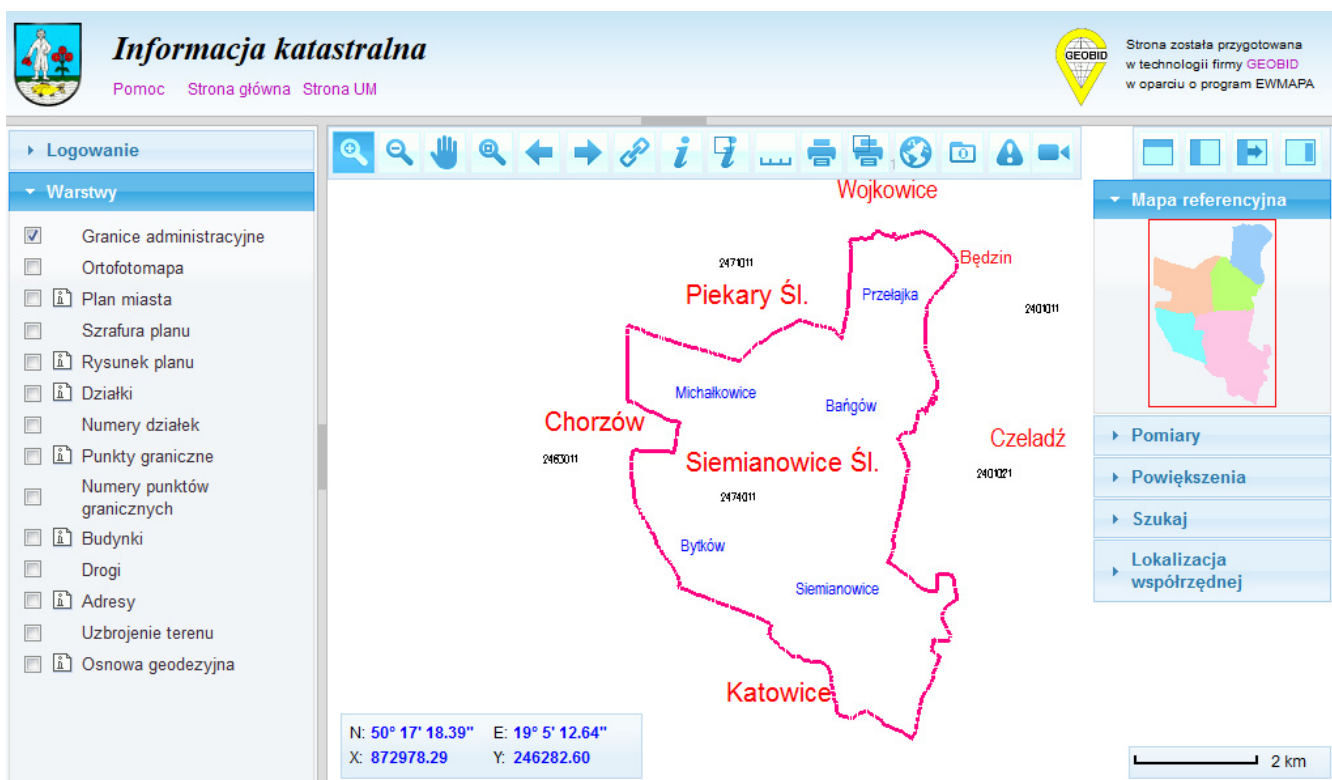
Informacja katastralna
Pomoc Strona główna Strona UM

GEOBID
Strona została przygotowana w technologii firmy GEOBID w oparciu o program EWMAPA

Logowanie
Warstwy
Granice administracyjne
Ortofotomapa
Plan miasta
Szrafura planu
Rysunek planu
Działki
Numery działek
Punkty graniczne
Numery punktów granicznych
Budynki
Drogi
Adresy
Uzbrojenie terenu
Osnowa geodezyjna

Wojkowice
Będzin
2471011
Piekary Śl.
Przełajka
2401011
Michałkowice
Bańgów
Chorzów
Czeladź
2463011
Siemianowice Śl.
2401021
2474011
Bytków
Siemianowice
Katowice

N: 50° 17' 18.39" E: 19° 5' 12.64"
X: 872978.29 Y: 246282.60

2 km

Mapa referencyjna
Pomiary
Powiększenia
Szukaj
Lokalizacja współrzędnej